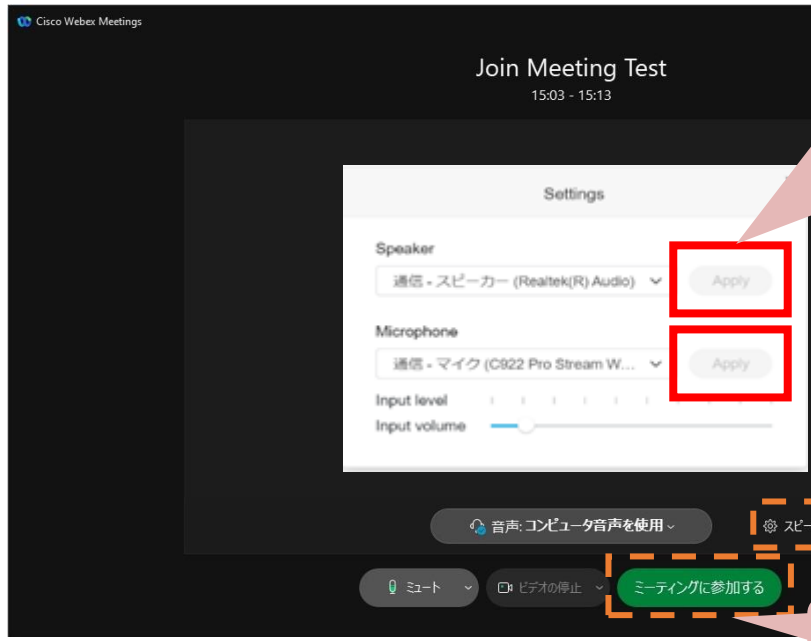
Cisco Webex Meetings

Join Meeting Test
15:03 - 15:13

Settings

Speaker
通信 - スピーカー (Realtek(R) Audio)
Apply

Microphone
通信 - マイク (C922 Pro Stream W...
Apply
Input level
Input volume

音声: コンピュータ音声を使用

スピー

ミュート
ビデオの停止
ミーティングに参加する